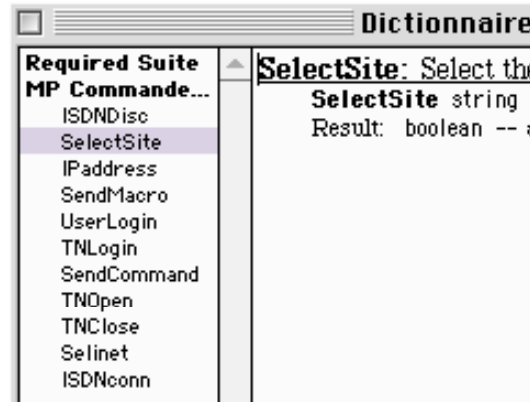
Dictionnaire

Required Suite
MP Commande...
ISDNDisc
SelectSite
IPaddress
SendMacro
UserLogin
TNLogin
SendCommand
TNOpen
TNClose
Selinet
ISDNconn

SelectSite: Select th
SelectSite string
Result: boolean --